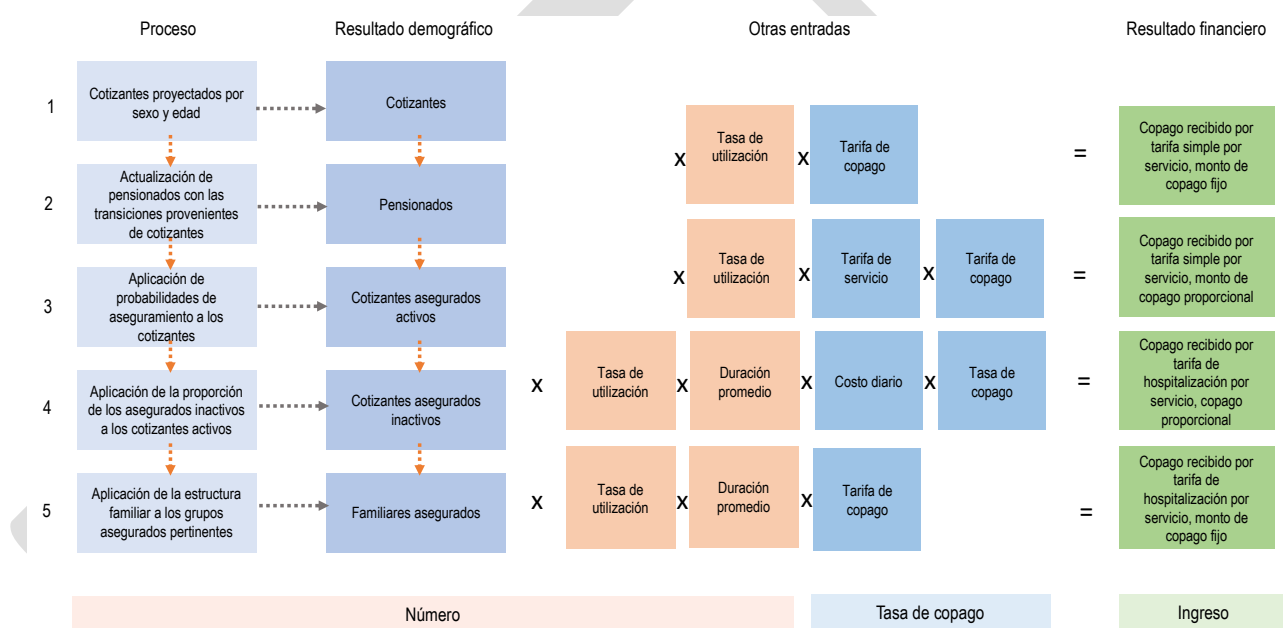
Proceso

Resultado demográfico

Otras entradas

Resultado financiero

1

Cotizantes proyectados por sexo y edad

Cotizantes

x

Tasa de utilización

x

Tarifa de copago

=

Copago recibido por tarifa simple por servicio, monto de copago fijo

2

Actualización de pensionados con las transiciones provenientes de cotizantes

Pensionados

x

Tasa de utilización

x

Tarifa de servicio

x

Tarifa de copago

=

Copago recibido por tarifa simple por servicio, monto de copago proporcional

3

Aplicación de probabilidades de aseguramiento a los cotizantes

Cotizantes asegurados activos

x

Tasa de utilización

x

Duración promedio

x

Costo diario

x

Tasa de copago

=

Copago recibido por tarifa de hospitalización por servicio, copago proporcional

4

Aplicación de la proporción de los asegurados inactivos a los cotizantes activos

Cotizantes asegurados inactivos

5

Aplicación de la estructura familiar a los grupos asegurados pertinentes

Familiares asegurados

x

Tasa de utilización

x

Duración promedio

x

Tarifa de copago

=

Copago recibido por tarifa de hospitalización por servicio, monto de copago fijo

Número

Tasa de copago

Ingreso